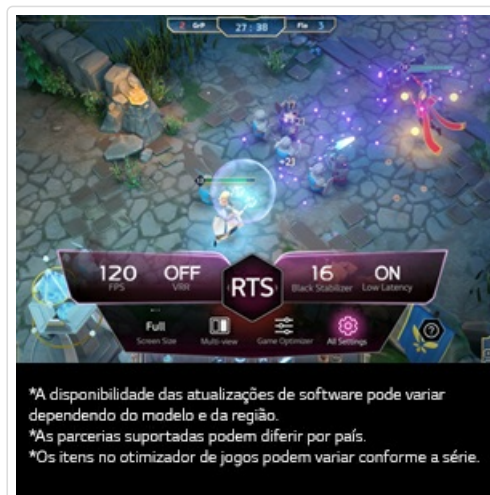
2 GrP 27 : 38 Fla 3

120
FPS

OFF
VRR

RTS

16
Black Stabilizer

ON
Low Latency

Full
Screen Size

Multi-view

Game Optimizer

All Settings

*A disponibilidade das atualizações de software pode variar dependendo do modelo e da região.
*As parcerias suportadas podem diferir por país.
*Os itens no otimizador de jogos podem variar conforme a série.